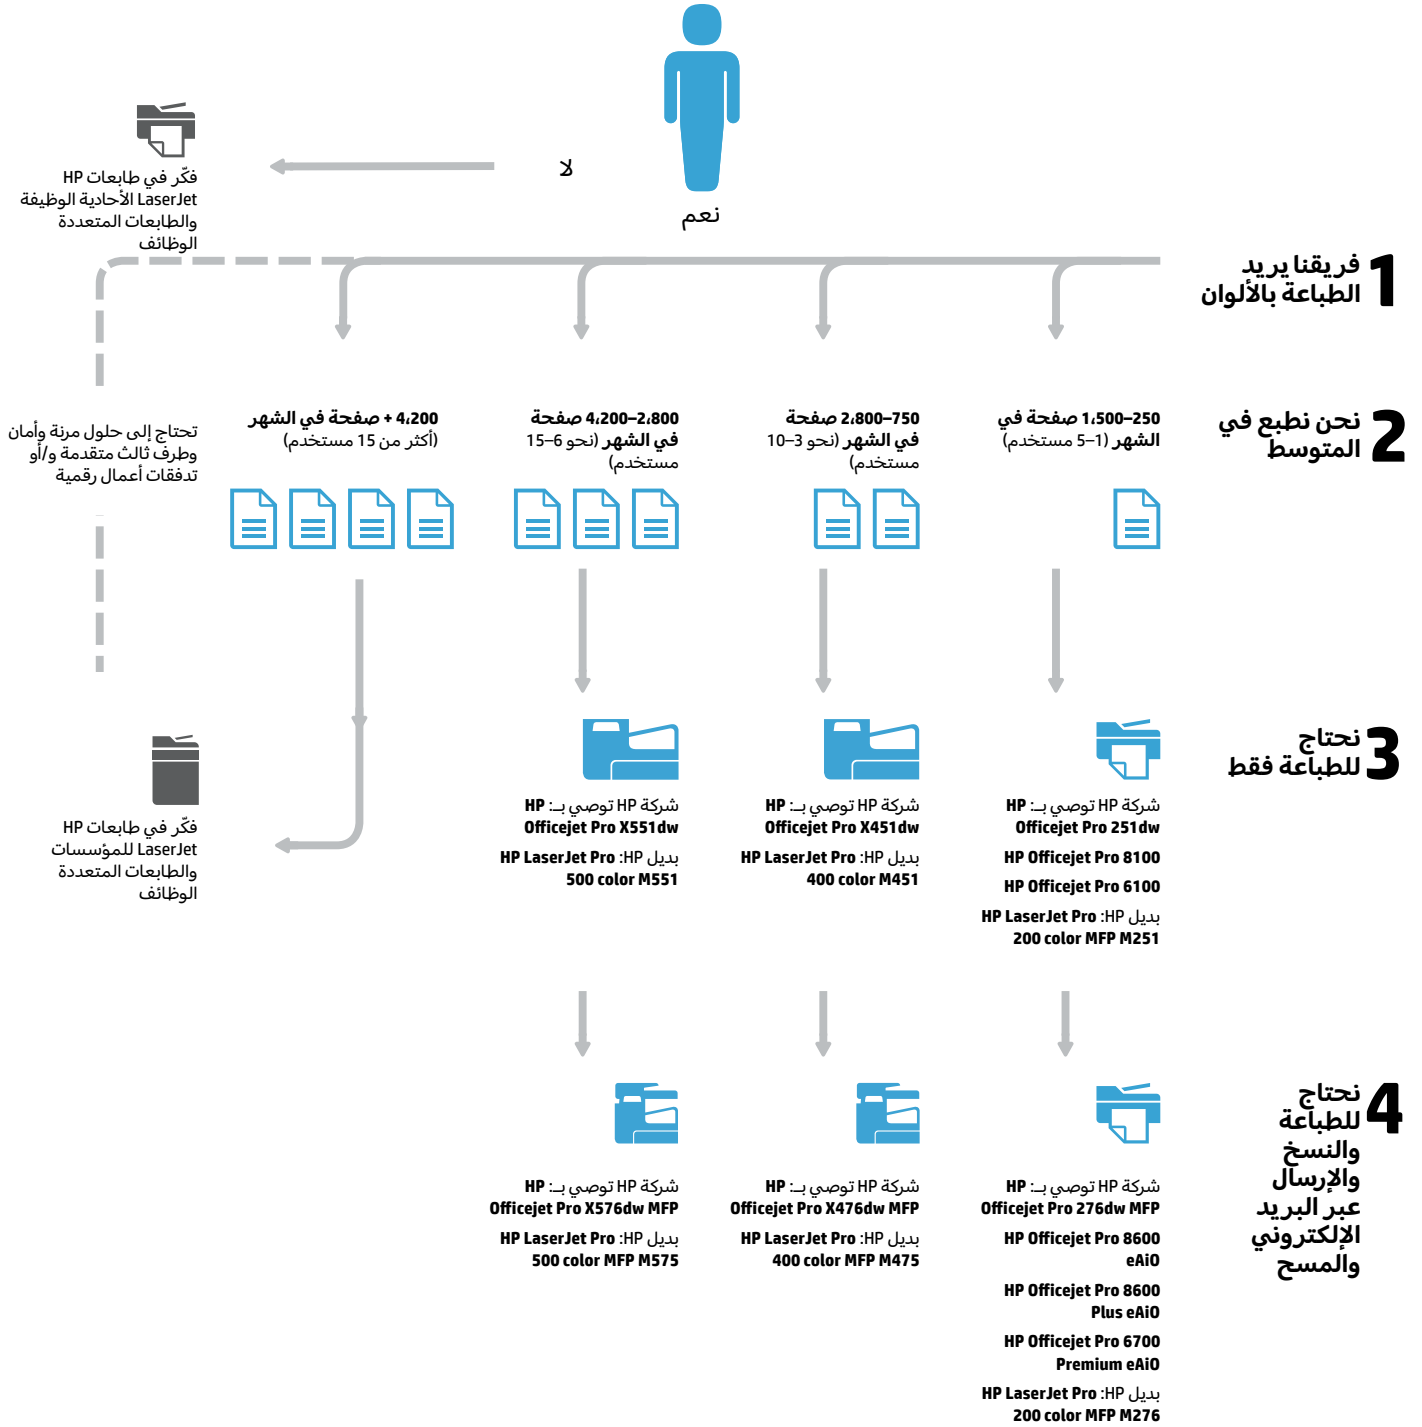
لا

نعم

فكّر في طابعات HP LaserJet الأحادية الوظيفة والطابعات المتعددة الوظائف

1 فريقنا يريد الطباعة بالألوان

2 نحن نطبع في المتوسط

250–1،500 صفحة في الشهر (1–5 مستخدم)

750–2،800 صفحة في الشهر (نحو 3–10 مستخدم)

2،800–4،200 صفحة في الشهر (نحو 6–15 مستخدم)

4،200 + صفحة في الشهر (أكثر من 15 مستخدم)

تحتاج إلى حلول مرنة وأمان وطرف ثالث متقدمة و/أو تدفقات أعمال رقمية

فكّر في طابعات HP LaserJet للمؤسسات والطابعات المتعددة الوظائف

3 نحتاج للطباعة فقط

شركة HP توصي بـ: HP Officejet Pro 251dw

HP Officejet Pro 8100

HP Officejet Pro 6100

بديل HP: HP LaserJet Pro 200 color MFP M251

شركة HP توصي بـ: HP Officejet Pro X451dw

بديل HP: HP LaserJet Pro 400 color M451

شركة HP توصي بـ: HP Officejet Pro X551dw

بديل HP: HP LaserJet Pro 500 color M551

4 نحتاج للطباعة والنسخ والإرسال عبر البريد الإلكتروني والمسح

شركة HP توصي بـ: HP Officejet Pro 276dw MFP

HP Officejet Pro 8600 eAiO

HP Officejet Pro 8600 Plus eAiO

HP Officejet Pro 6700 Premium eAiO

بديل HP: HP LaserJet Pro 200 color MFP M276

شركة HP توصي بـ: HP Officejet Pro X476dw MFP

بديل HP: HP LaserJet Pro 400 color MFP M475

شركة HP توصي بـ: HP Officejet Pro X576dw MFP

بديل HP: HP LaserJet Pro 500 color MFP M575